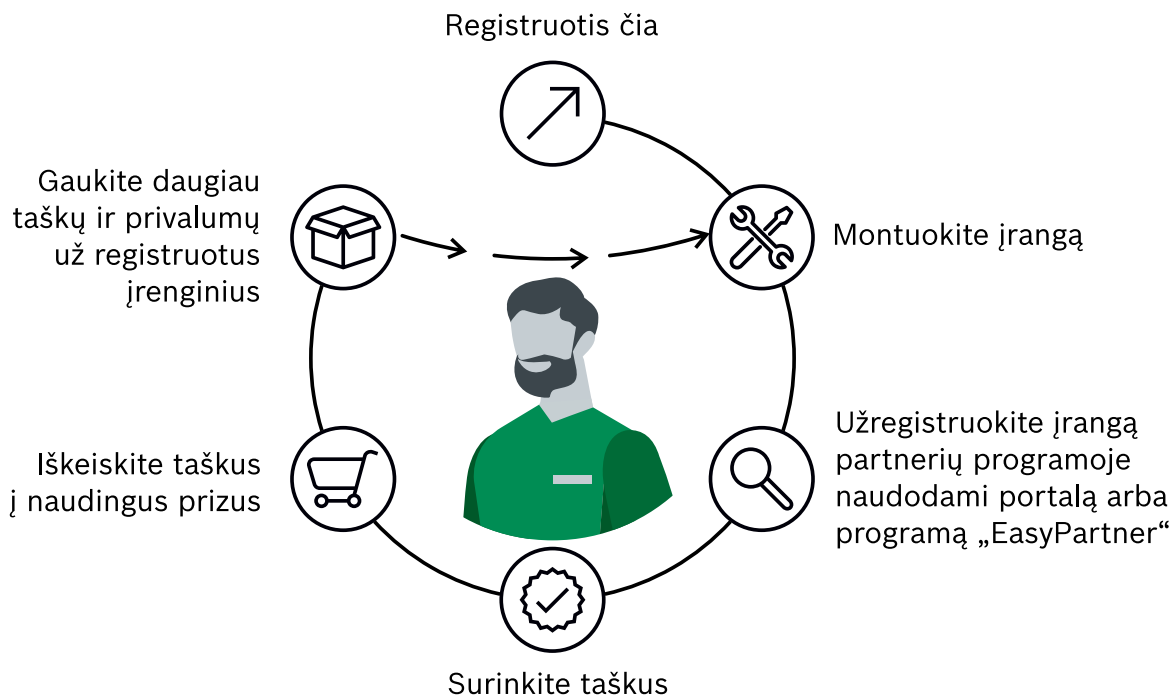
Registruotis čia

Montuokite įrangą

Užregistruokite įrangą partnerių programoje naudodami portalą arba programą „EasyPartner“

Surinkite taškus

Iškeiskite taškus į naudingus prizus

Gaukite daugiau taškų ir privalumų už registruotus įrenginius